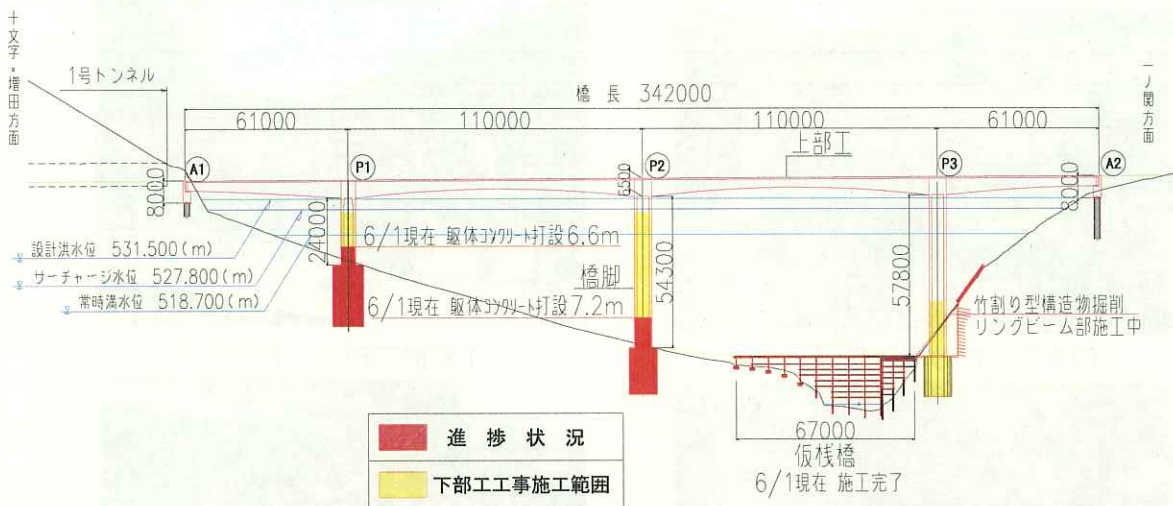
十文字・増田方面

1号トンネル

橋長 342000

61000
110000
110000
61000

一ノ関方面

上部工

A1
P1
P2
P3
A2

8000
6500
8000

2400
54300
57800

設計洪水位 531.500(m)
サーチャージ水位 527.800(m)
常時満水位 518.700(m)

6/1現在 躯体コンクリート打設6.6m

橋脚

6/1現在 躯体コンクリート打設7.2m

竹割り型構造物掘削
リングビーム部施工中

67000
仮桟橋
6/1現在 施工完了

進捗状況
下部工工事施工範囲